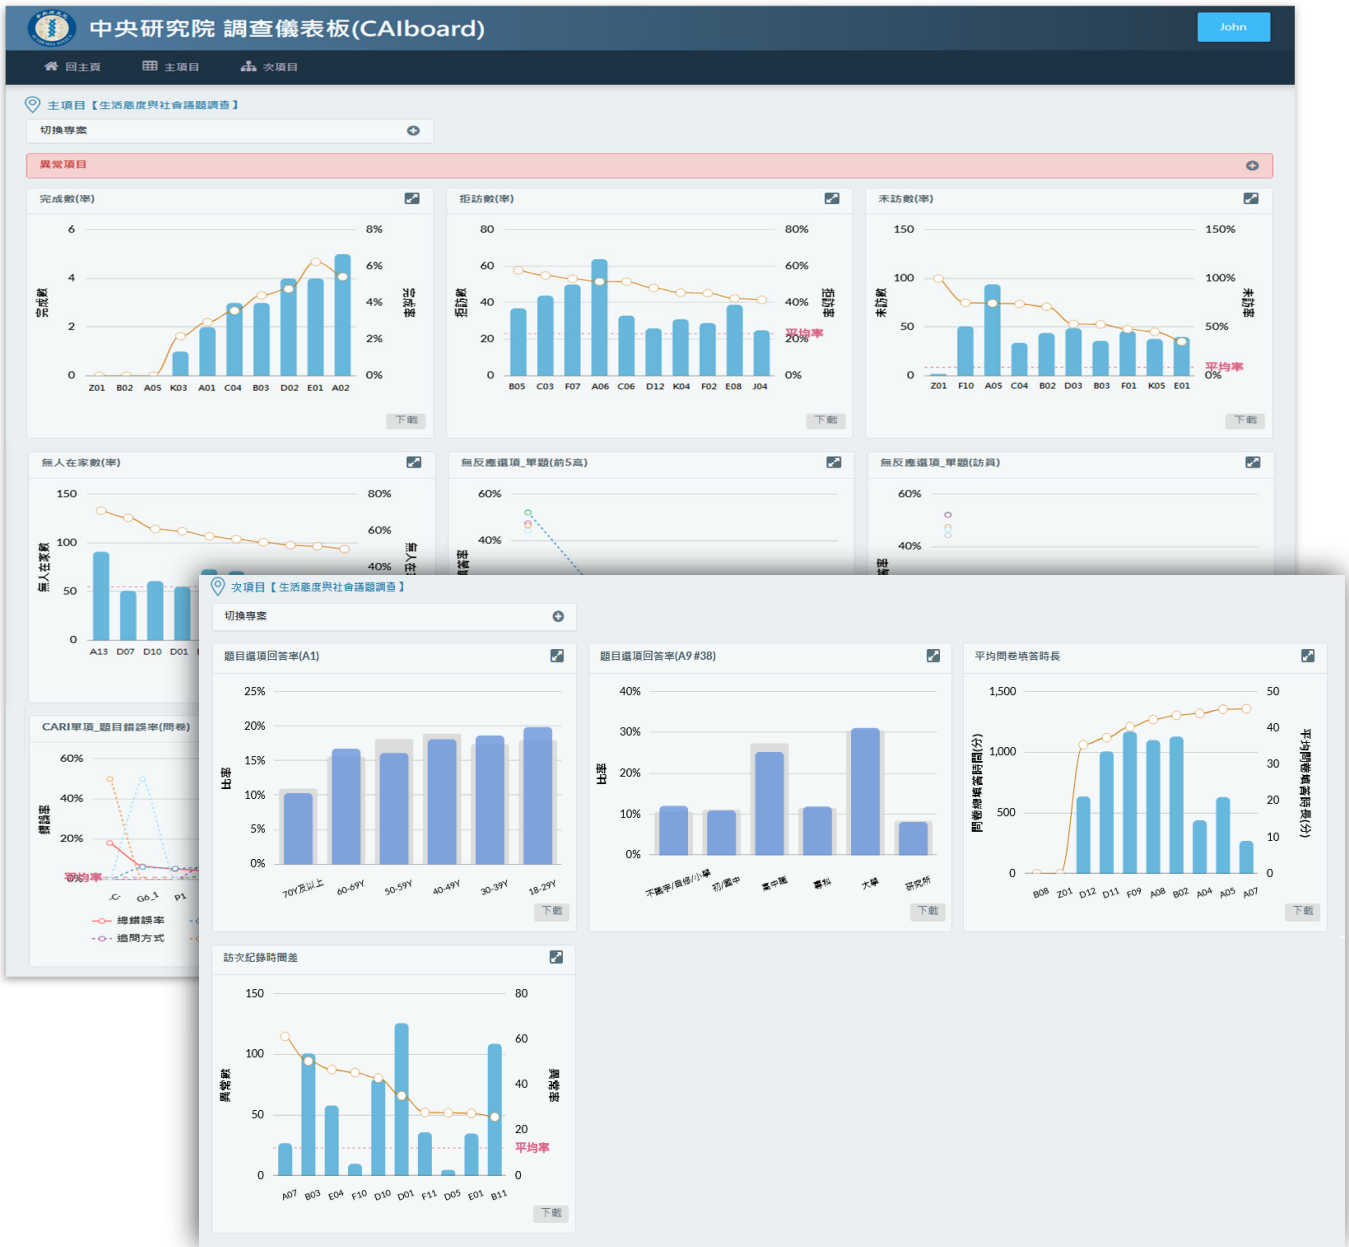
中央研究院 調查儀表板(CAIboard)

John

回主頁 主項目 次項目

主項目【生活態度與社會議題調查】

切換專案

異常項目

完成數(率)

6 4 2 0

8% 6% 4% 2% 0%

完成數

完成率

Z01 B02 A05 K03 A01 C04 B03 D02 E01 A02

下載

拒訪數(率)

80 60 40 20 0

80% 60% 40% 20% 0%

拒訪數

拒訪率

平均率

B05 C03 F07 A06 C06 D12 K04 F02 E08 J04

下載

未訪數(率)

150 100 50 0

150% 100% 50% 0%

未訪數

未訪率

平均率

Z01 F10 A05 C04 B02 D03 B03 F01 K05 E01

下載

無人在家數(率)

150 100 50 0

80% 60% 40%

無人在家數

A13 D07 D10 D01

無反應選項_單題(前5高)

60% 40%

無反應選項_單題(訪員)

60% 40%

CARI單項_題目錯誤率(問卷)

60% 40% 20%

錯誤率

平均率

總錯誤率

追問方式

次項目【生活態度與社會議題調查】

切換專案

題目選項回答率(A1)

25% 20% 15% 10% 5% 0%

比率

70Y及以上 60-69Y 50-59Y 40-49Y 30-39Y 18-29Y

下載

題目選項回答率(A9 #38)

40% 30% 20% 10% 0%

比率

不識字/自修/小學 初/國中 高中職 專科 大學 研究所

下載

平均問卷填答時長

1,500 1,000 500 0

50 40 30 20 10 0

問卷總填答時間(分)

平均問卷填答時長(分)

B08 Z01 D12 D11 F09 A08 B02 A04 A05 A07

下載

訪次紀錄時間差

150 100 50 0

80 60 40 20 0

異常數

異常率

平均率

A07 B03 E04 F10 D10 D01 F11 D05 E01 B11

下載